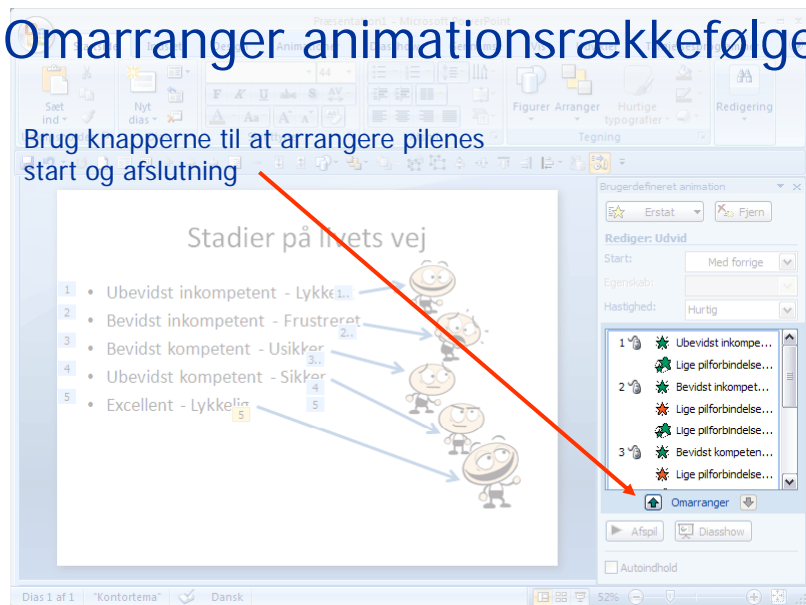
Omarranger animationsrækkefølge

Brug knapperne til at arrangere pilenes start og afslutning

Præsentation1 - Microsoft PowerPoint

Sæt ind

Nyt dias

44

Figurer Arranger Hurtige typografier

Redigering

Tegning

Stadier på livets vej

1 • Ubevidst inkompetent - Lykkelig
2 • Bevidst inkompetent - Frustreret
3 • Bevidst kompetent - Usikker
4 • Ubevidst kompetent - Sikker
5 • Excellent - Lykkelig

1.. 2.. 3.. 4 5 5

Brugerdefineret animation

Erstat

Fjern

Rediger: Udvid

Start: Med forrige

Egenskab:

Hastighed: Hurtig

1 Ubevidst inkompet...
Lige pilforbindelse...
2 Bevidst inkompet...
Lige pilforbindelse...
Lige pilforbindelse...
3 Bevidst kompeten...
Lige pilforbindelse...

Omarranger

Afspil

Diasshow

Autoindhold

Dias 1 af 1 "Kontortema" Dansk 52%